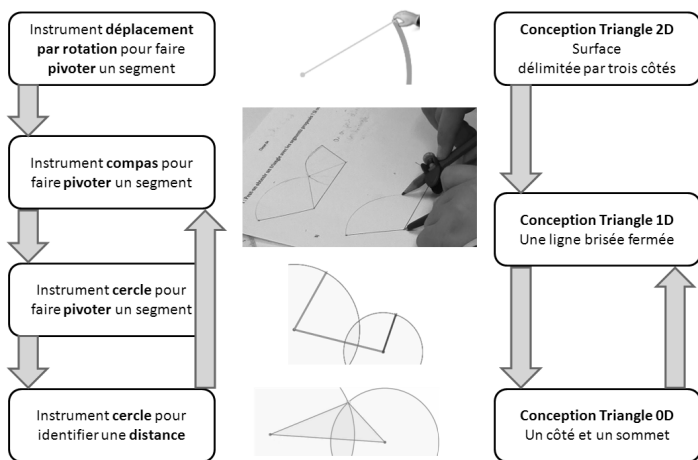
Instrument **déplacement par rotation** pour faire **pivoter** un segment

Instrument **compas** pour faire **pivoter** un segment

Instrument **cercle** pour faire **pivoter** un segment

Instrument **cercle** pour identifier une **distance**

**Conception Triangle 2D**
Surface délimitée par trois côtés

**Conception Triangle 1D**
Une ligne brisée fermée

**Conception Triangle 0D**
Un côté et un sommet